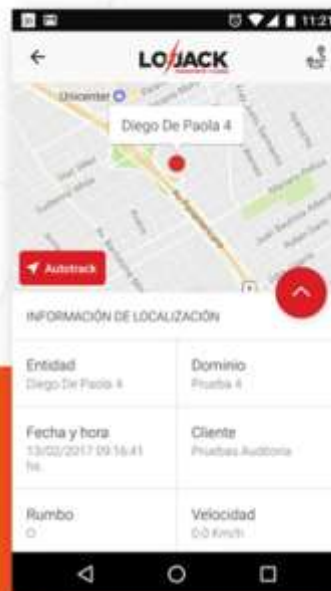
11:2

LOJACK

Unicenter

Diego De Paola 4

Autotrack

INFORMACIÓN DE LOCALIZACIÓN

Entidad
Diego De Paola 4

Dominio
Prueba 4

Fecha y hora
13/02/2017 09:16:41 hs.

Cliente
Pruebas Auditoria

Rumbo
O

Velocidad
0.0 Km/h